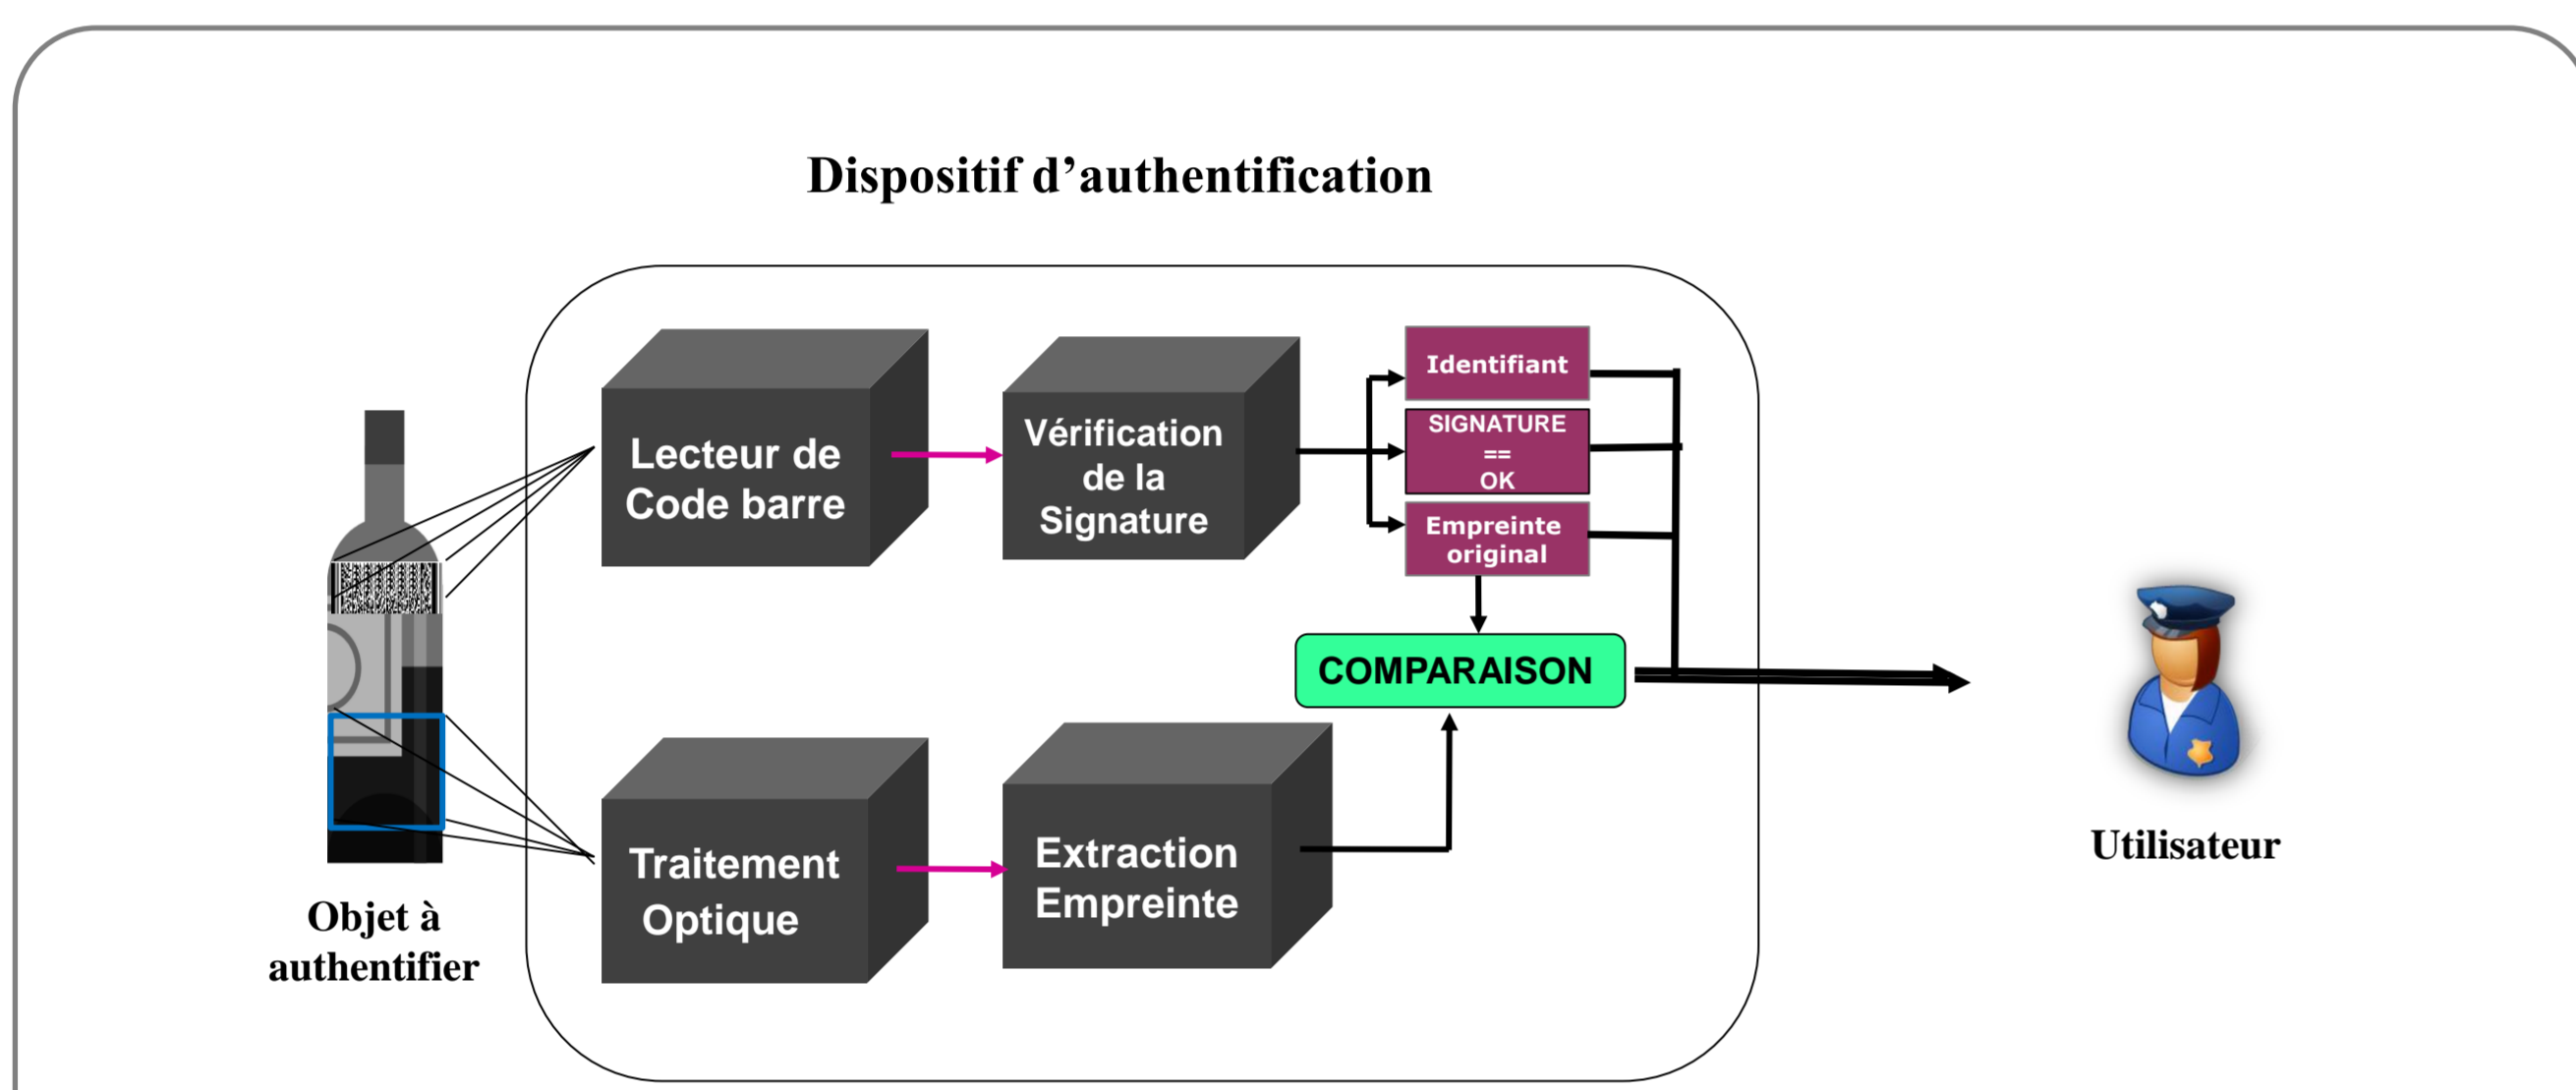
Dispositif d'authentification

Lecteur de Code barre

Vérification de la Signature

Identifiant

SIGNATURE == OK

Empreinte original

COMPARAISON

Traitement Optique

Extraction Empreinte

Objet à authentifier

Utilisateur